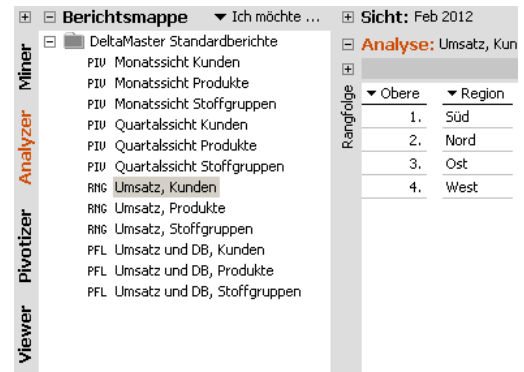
Miner
Analyzer
Pivotizer
Viewer

⊞ ⊟ Berichtsmappe ▼ Ich möchte ...
⊟ DeltaMaster Standardberichte
PIV Monatssicht Kunden
PIV Monatssicht Produkte
PIV Monatssicht Stoffgruppen
PIV Quartalssicht Kunden
PIV Quartalssicht Produkte
PIV Quartalssicht Stoffgruppen
RNG Umsatz, Kunden
RNG Umsatz, Produkte
RNG Umsatz, Stoffgruppen
PFL Umsatz und DB, Kunden
PFL Umsatz und DB, Produkte
PFL Umsatz und DB, Stoffgruppen

⊞ Sicht: Feb 2012
⊟ Analyse: Umsatz, Kun
⊞
Rangfolge

| ▼ Obere | ▼ Region |
|---|---|
| 1. | Süd |
| 2. | Nord |
| 3. | Ost |
| 4. | West |